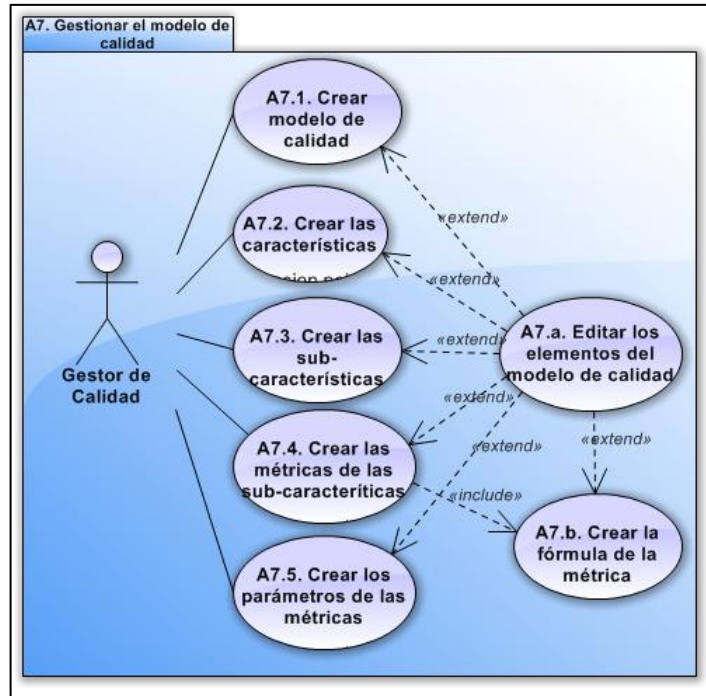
A7. Gestionar el modelo de calidad

A7.1. Crear modelo de calidad

A7.2. Crear las características

A7.3. Crear las sub-características

A7.4. Crear las métricas de las sub-caracteríticas

A7.5. Crear los parámetros de las métricas

Gestor de Calidad

A7.a. Editar los elementos del modelo de calidad

A7.b. Crear la fórmula de la métrica

«extend»

«extend»

«extend»

«extend»

«extend»

«extend»

«include»